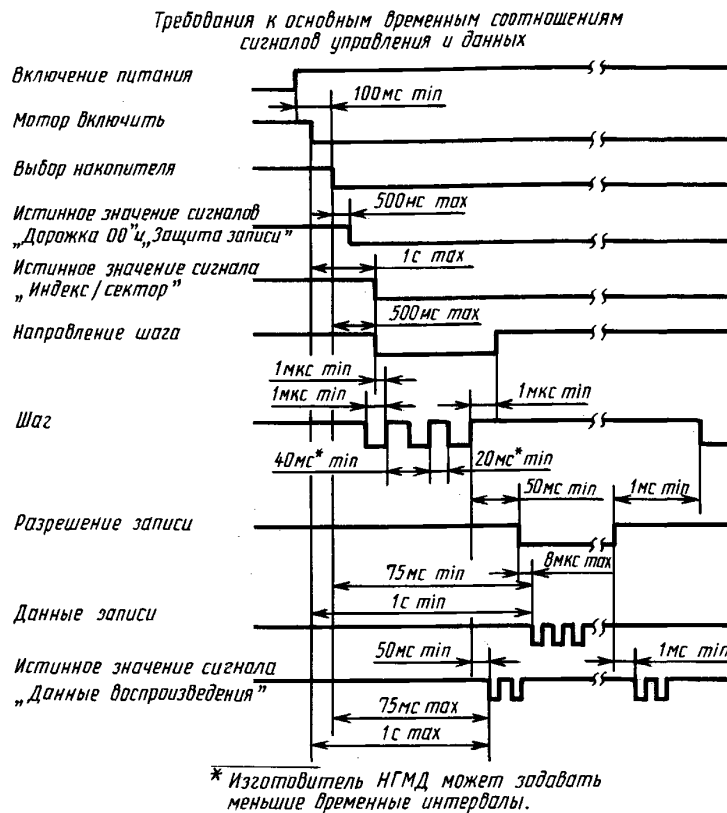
Требования к основным временным соотношениям сигналов управления и данных

Включение питания

100мс min

Мотор включить

Выбор накопителя

500мс max

Истинное значение сигналов „Дорожка 00"и „Защита записи"

1с max

Истинное значение сигнала „Индекс / сектор"

500мс max

Направление шага

1мкс min

1мкс min

1мкс min

Шаг

40мс* min

20мс* min

50мс min

1мс min

Разрешение записи

8мкс max

75мс min

Данные записи

1с min

50мс min

1мс min

Истинное значение сигнала „Данные воспроизведения"

75мс max

1с max

* Изготовитель НГМД может задавать меньшие временные интервалы.